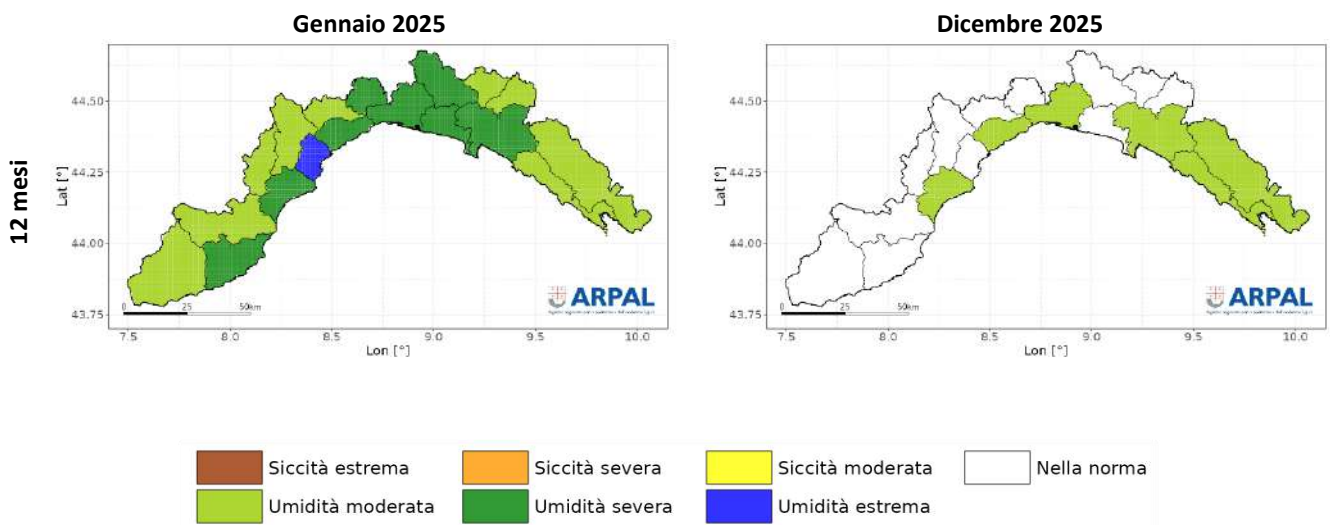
12 mesi

Gennaio 2025

Lat [°]

44.50
44.25
44.00
43.75

0 25 50km

ARPAL

7.5 8.0 8.5 9.0 9.5 10.0

Lon [°]

Dicembre 2025

Lat [°]

44.50
44.25
44.00
43.75

0 25 50km

ARPAL

7.5 8.0 8.5 9.0 9.5 10.0

Lon [°]

Siccità estrema
Siccità severa
Siccità moderata
Nella norma
Umidità moderata
Umidità severa
Umidità estrema